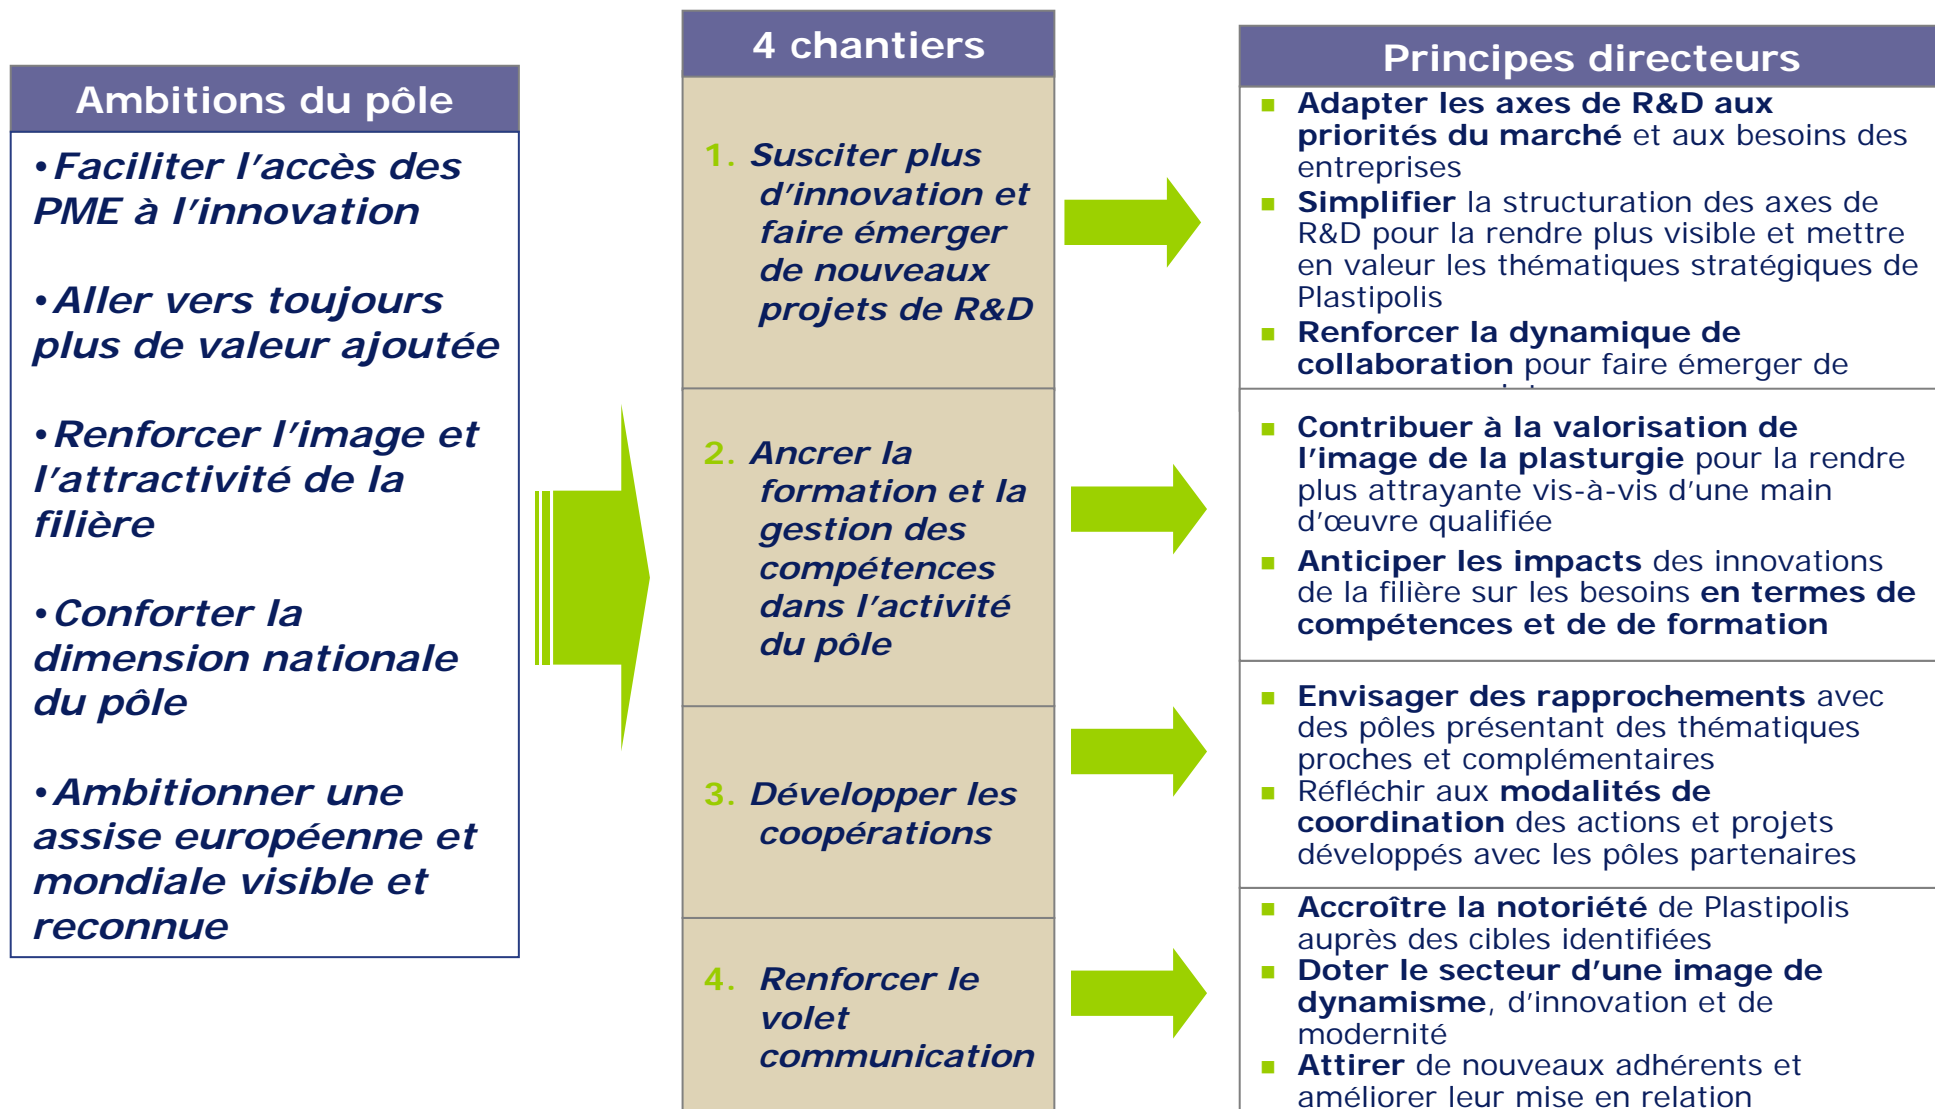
Ambitions du pôle

• Faciliter l'accès des PME à l'innovation

• Aller vers toujours plus de valeur ajoutée

• Renforcer l'image et l'attractivité de la filière

• Conforter la dimension nationale du pôle

• Ambitionner une assise européenne et mondiale visible et reconnue

4 chantiers

1. Susciter plus d'innovation et faire émerger de nouveaux projets de R&D

2. Ancrer la formation et la gestion des compétences dans l'activité du pôle

3. Développer les coopérations

4. Renforcer le volet communication

Principes directeurs

- Adapter les axes de R&D aux priorités du marché et aux besoins des entreprises
- Simplifier la structuration des axes de R&D pour la rendre plus visible et mettre en valeur les thématiques stratégiques de Plastipolis
- Renforcer la dynamique de collaboration pour faire émerger de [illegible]

- Contribuer à la valorisation de l'image de la plasturgie pour la rendre plus attrayante vis-à-vis d'une main d'œuvre qualifiée
- Anticiper les impacts des innovations de la filière sur les besoins en termes de compétences et de de formation

- Envisager des rapprochements avec des pôles présentant des thématiques proches et complémentaires
- Réfléchir aux modalités de coordination des actions et projets développés avec les pôles partenaires

- Accroître la notoriété de Plastipolis auprès des cibles identifiées
- Doter le secteur d'une image de dynamisme, d'innovation et de modernité
- Attirer de nouveaux adhérents et améliorer leur mise en relation